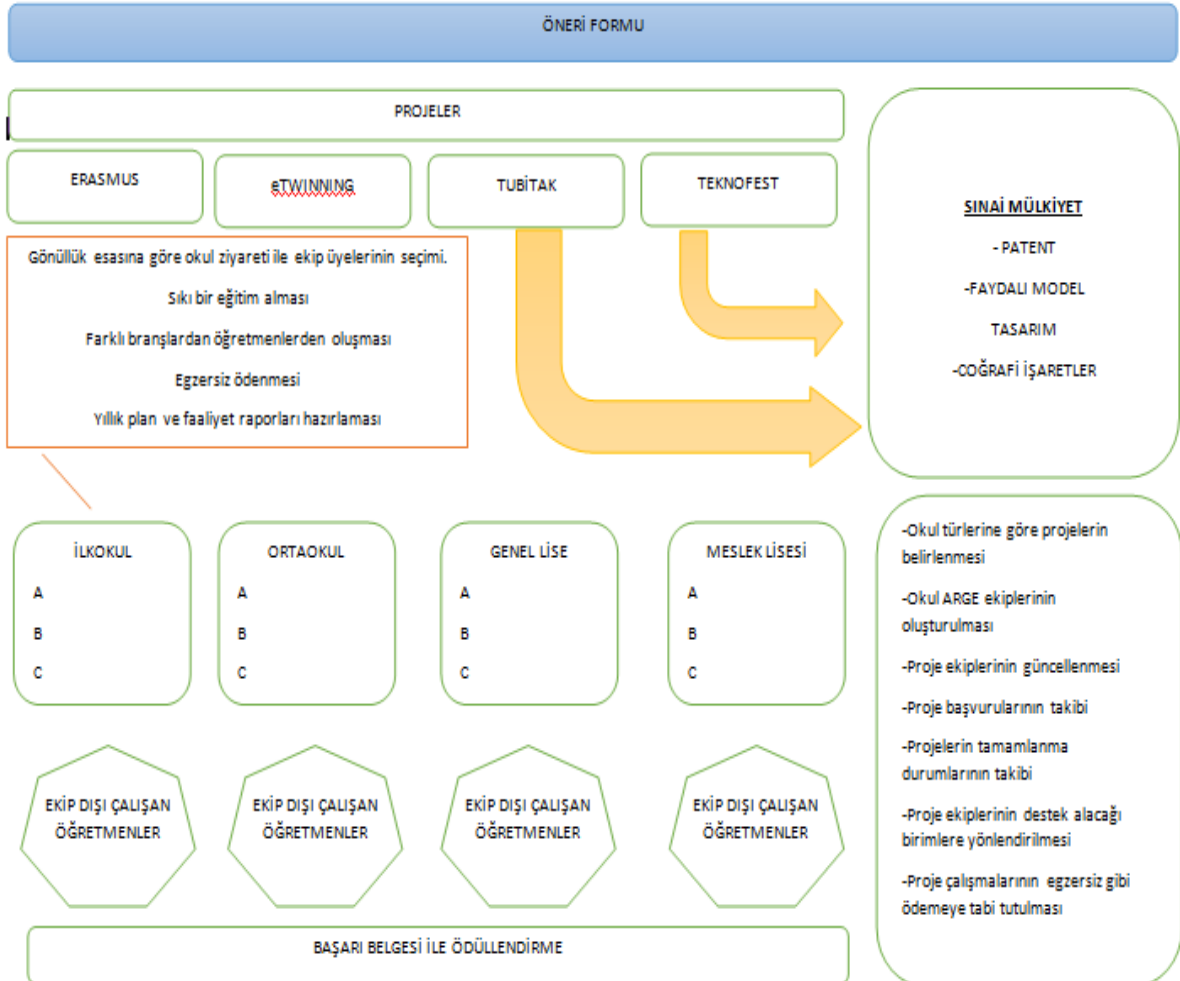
ÖNERİ FORMU

PROJELER

ERASMUS

eTWINNING

TUBİTAK

TEKNOFEST

Gönüllük esasına göre okul ziyareti ile ekip üyelerinin seçimi.

Sıkı bir eğitim alması

Farklı branşlardan öğretmenlerden oluşması

Egzersiz ödenmesi

Yıllık plan ve faaliyet raporları hazırlaması

SINAİ MÜLKİYET

- PATENT

-FAYDALI MODEL

TASARIM

-COĞRAFİ İŞARETLER

İLKOKUL
A
B
C

ORTAOKUL
A
B
C

GENEL LİSE
A
B
C

MESLEK LİSESİ
A
B
C

-Okul türlerine göre projelerin belirlenmesi

-Okul ARGE ekiplerinin oluşturulması

-Proje ekiplerinin güncellenmesi

-Proje başvurularının takibi

-Projelerin tamamlanma durumlarının takibi

-Proje ekiplerinin destek alacağı birimlere yönlendirilmesi

-Proje çalışmalarının egzersiz gibi ödemeye tabi tutulması

EKİP DIŞI ÇALIŞAN ÖĞRETMENLER

EKİP DIŞI ÇALIŞAN ÖĞRETMENLER

EKİP DIŞI ÇALIŞAN ÖĞRETMENLER

EKİP DIŞI ÇALIŞAN ÖĞRETMENLER

BAŞARI BELGESİ İLE ÖDÜLLENDİRME